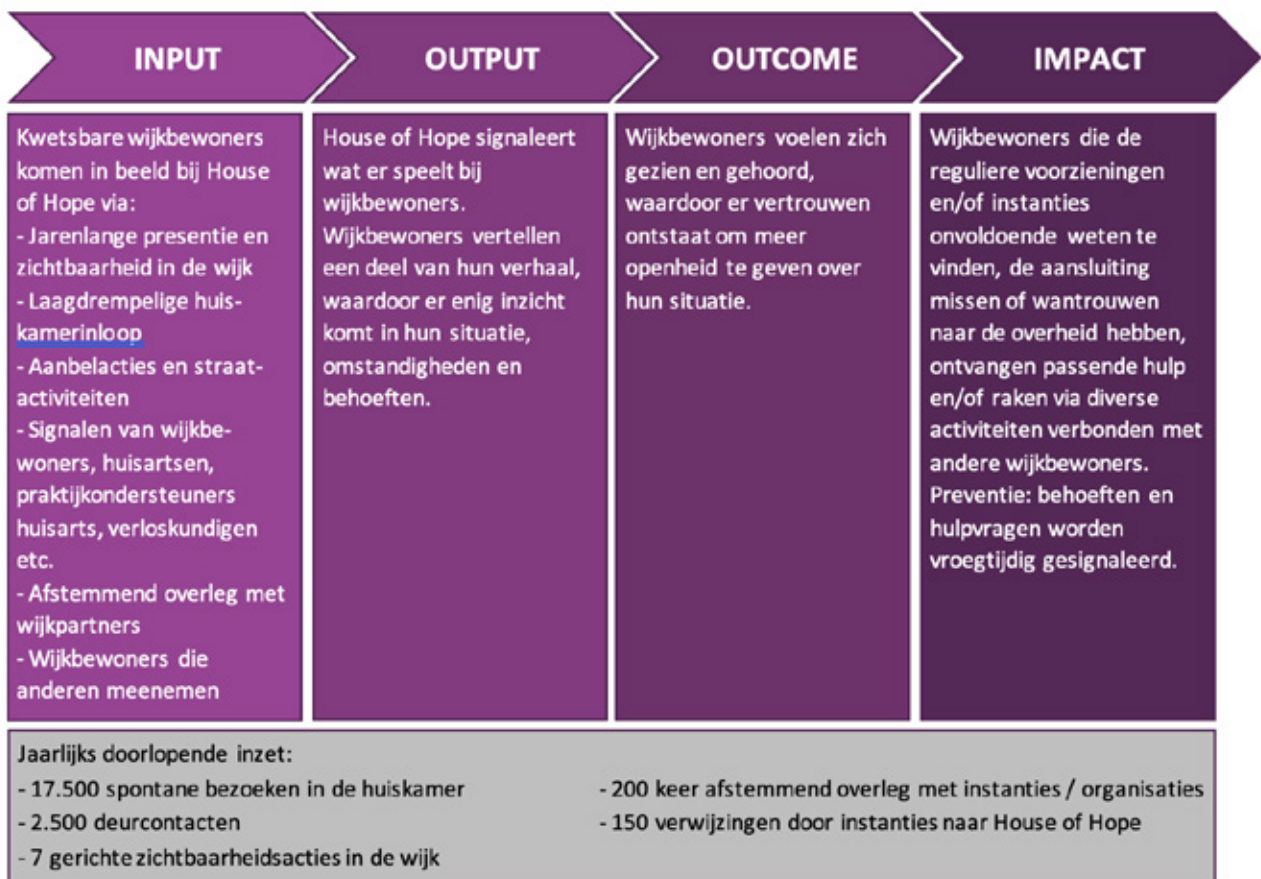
INPUT

OUTPUT

OUTCOME

IMPACT

Kwetsbare wijkbewoners komen in beeld bij House of Hope via:
- Jarenlange presentie en zichtbaarheid in de wijk
- Laagdrempelige huiskamerinloop
- Aanbelacties en straatactiviteiten
- Signalen van wijkbewoners, huisartsen, praktijkondersteuners huisarts, verloskundigen etc.
- Afstemmend overleg met wijkpartners
- Wijkbewoners die anderen meenemen

House of Hope signaleert wat er speelt bij wijkbewoners. Wijkbewoners vertellen een deel van hun verhaal, waardoor er enig inzicht komt in hun situatie, omstandigheden en behoeften.

Wijkbewoners voelen zich gezien en gehoord, waardoor er vertrouwen ontstaat om meer openheid te geven over hun situatie.

Wijkbewoners die de reguliere voorzieningen en/of instanties onvoldoende weten te vinden, de aansluiting missen of wantrouwen naar de overheid hebben, ontvangen passende hulp en/of raken via diverse activiteiten verbonden met andere wijkbewoners. Preventie: behoeften en hulpvragen worden vroegtijdig gesignaleerd.

Jaarlijks doorlopende inzet:
- 17.500 spontane bezoeken in de huiskamer
- 2.500 deurcontacten
- 7 gerichte zichtbaarheidsacties in de wijk
- 200 keer afstemmend overleg met instanties / organisaties
- 150 verwijzingen door instanties naar House of Hope